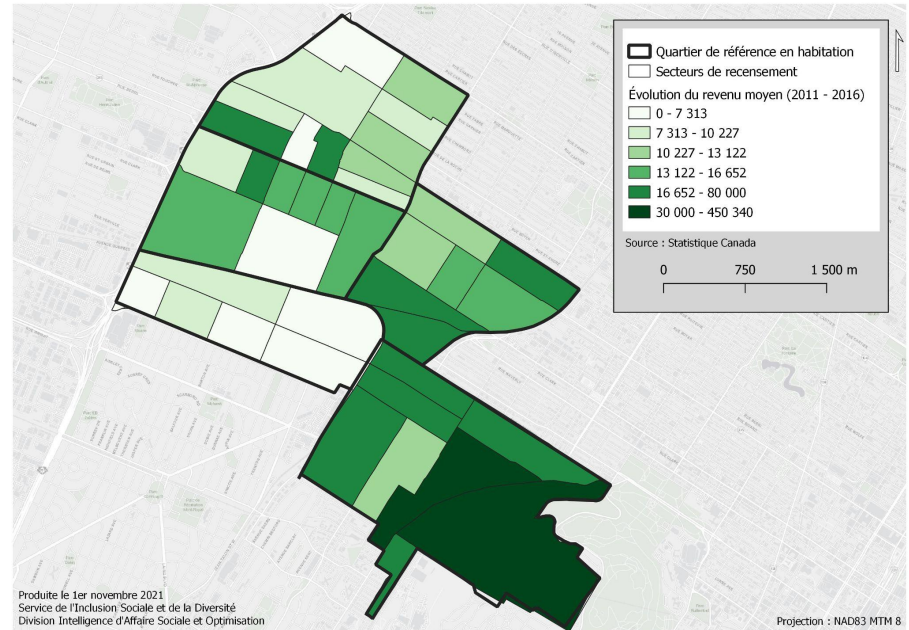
Quartier de référence en habitation
Secteurs de recensement
Évolution du revenu moyen (2011 - 2016)
0 - 7 313
7 313 - 10 227
10 227 - 13 122
13 122 - 16 652
16 652 - 80 000
30 000 - 450 340

Source : Statistique Canada

0
750
1 500 m

Produite le 1er novembre 2021
Service de l'Inclusion Sociale et de la Diversité
Division Intelligence d'Affaire Sociale et Optimisation

Projection : NAD83 MTM 8